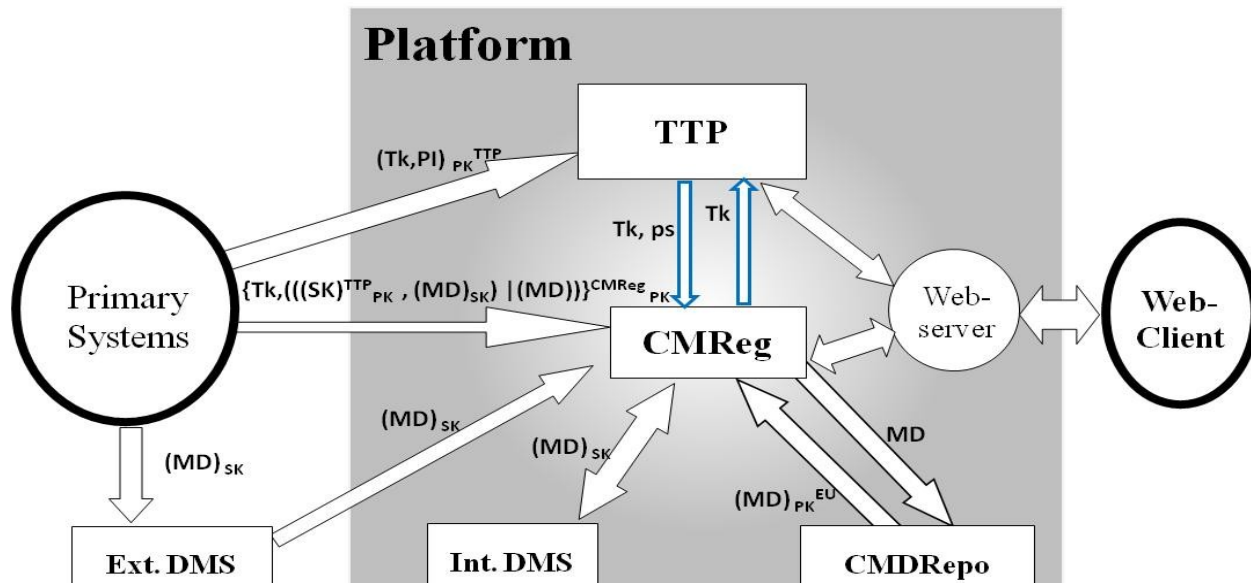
Platform

TTP

$(Tk,PI)_{PK^{TTP}}$

Tk, ps

Tk

Primary Systems

$\{Tk,(((SK)^{TTP}_{PK}, (MD)_{SK}) \mid (MD))\}^{CMReg}_{PK}$

CMReg

Web-server

Web-Client

$(MD)_{SK}$

$(MD)_{SK}$

$(MD)_{SK}$

MD

$(MD)_{PK^{EU}}$

Ext. DMS

Int. DMS

CMDRepo